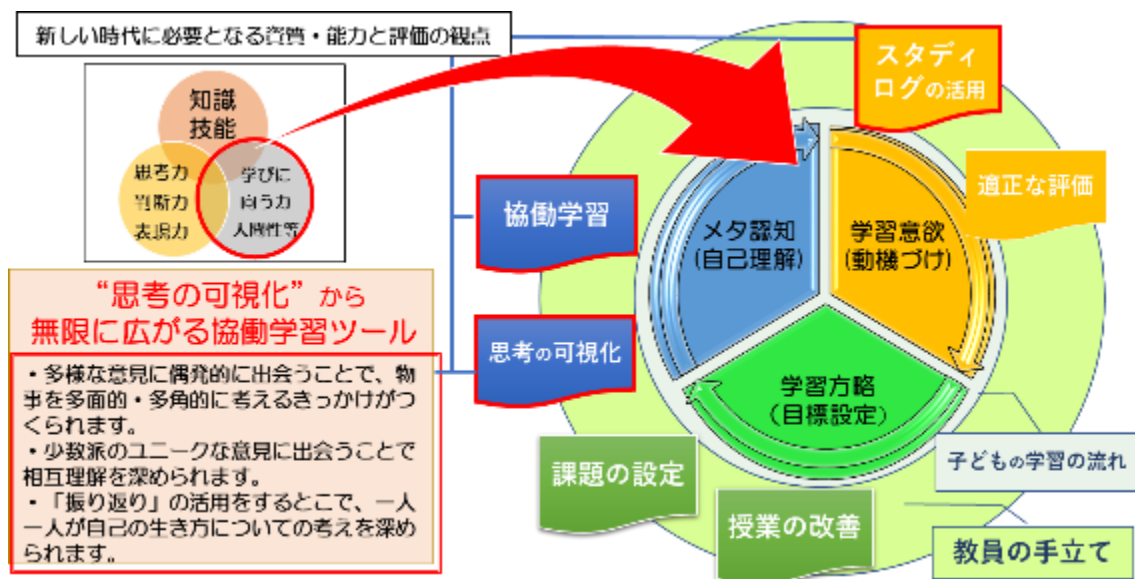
新しい時代に必要となる資質・能力と評価の観点

知識
技能

思考力
判断力
表現力

学びに
向かう力
人間性等

"思考の可視化"から
無限に広がる協働学習ツール

・多様な意見に偶発的に出会うことで、物事を多面的・多角的に考えるきっかけがつくられます。
・少数派のユニークな意見に出会うことで相互理解を深められます。
・「振り返り」の活用をするとこで、一人一人が自己の生き方についての考えを深められます。

協働学習

思考の可視化

スタディログの活用

適正な評価

メタ認知
(自己理解)

学習意欲
(動機づけ)

学習方略
(目標設定)

子どもの学習の流れ

課題の設定

授業の改善

教員の手立て